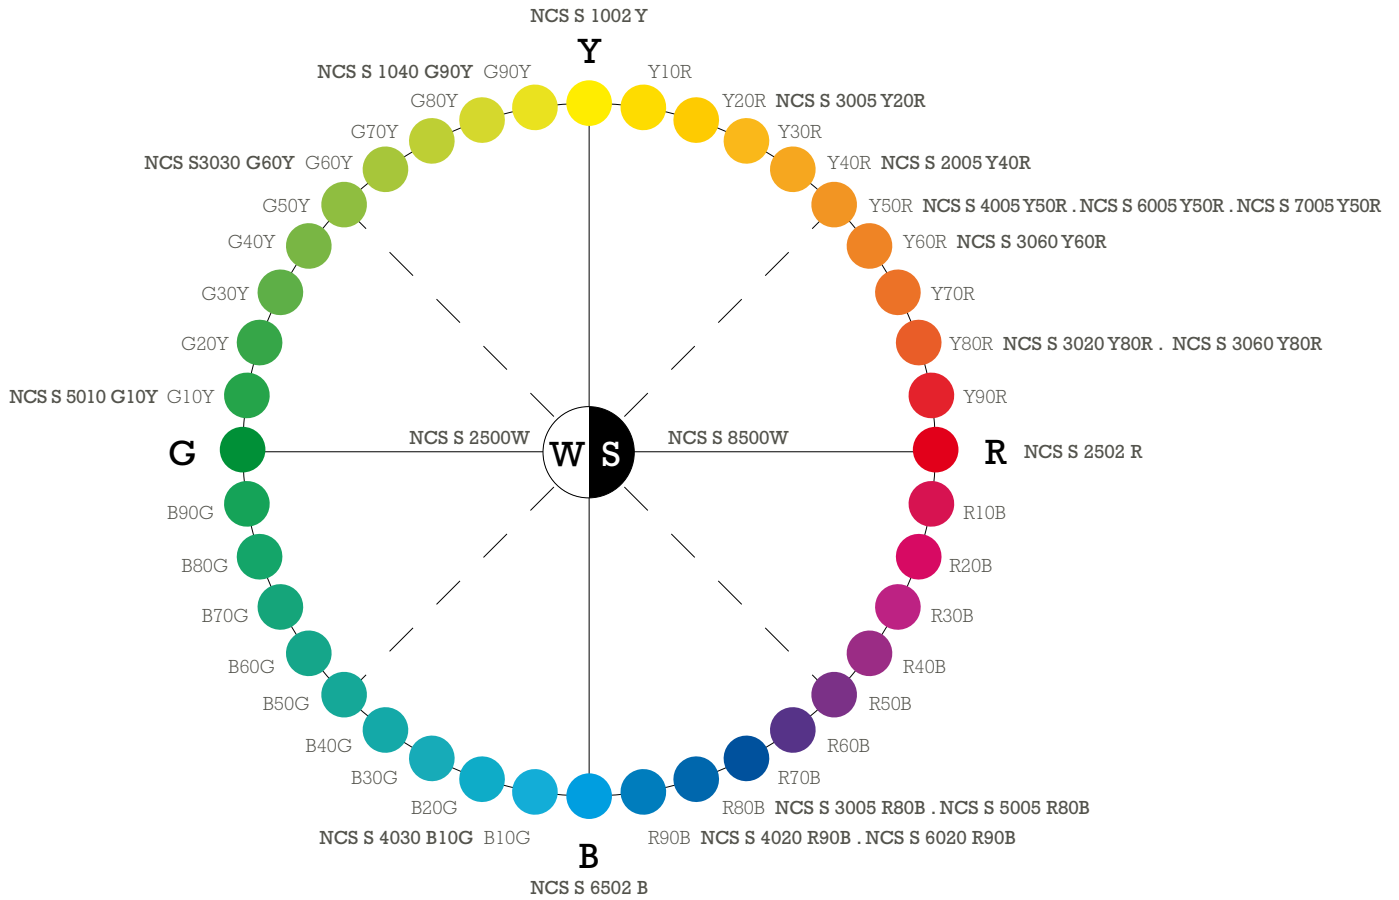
NCS S 1002 Y

Y

NCS S 1040 G90Y G90Y

Y10R

G80Y

Y20R NCS S 3005 Y20R

G70Y

Y30R

NCS S3030 G60Y G60Y

Y40R NCS S 2005 Y40R

G50Y

Y50R NCS S 4005 Y50R . NCS S 6005 Y50R . NCS S 7005 Y50R

G40Y

Y60R NCS S 3060 Y60R

G30Y

Y70R

G20Y

Y80R NCS S 3020 Y80R . NCS S 3060 Y80R

NCS S 5010 G10Y G10Y

Y90R

G

NCS S 2500W

W S

NCS S 8500W

R NCS S 2502 R

B90G

R10B

B80G

R20B

B70G

R30B

B60G

R40B

B50G

R50B

B40G

R60B

B30G

R70B

B20G

R80B NCS S 3005 R80B . NCS S 5005 R80B

NCS S 4030 B10G B10G

R90B NCS S 4020 R90B . NCS S 6020 R90B

B

NCS S 6502 B